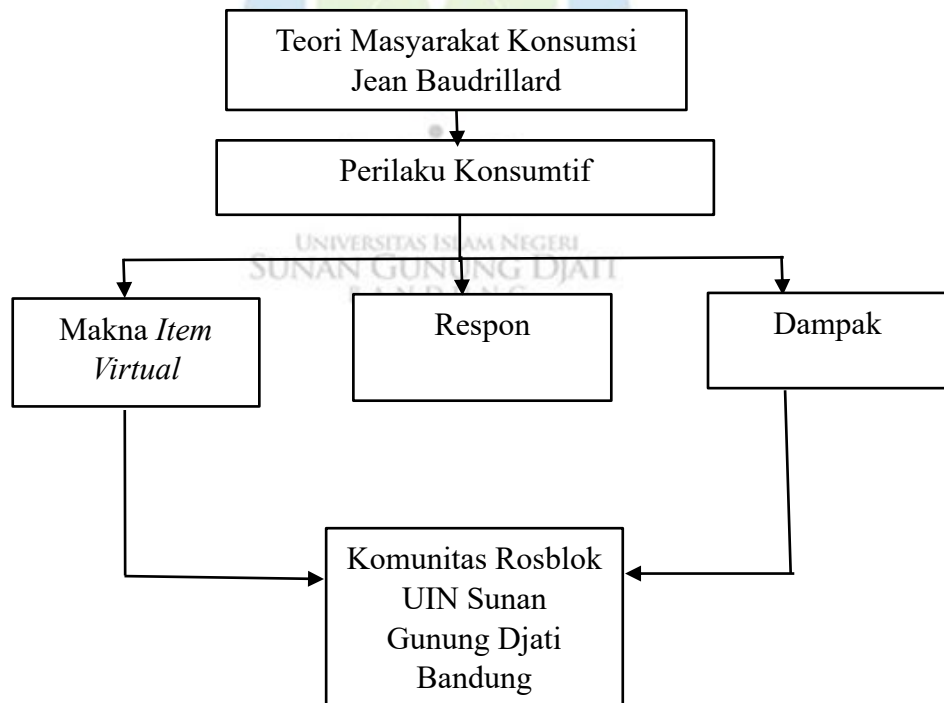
Teori Masyarakat Konsumsi Jean Baudrillard

Perilaku Konsumtif

UNIVERSITAS ISLAM NEGERI
SUNAN GUNUNG DJATI
BANDUNG

Makna *Item Virtual*

Respon

Dampak

Komunitas Rosblok UIN Sunan Gunung Djati Bandung